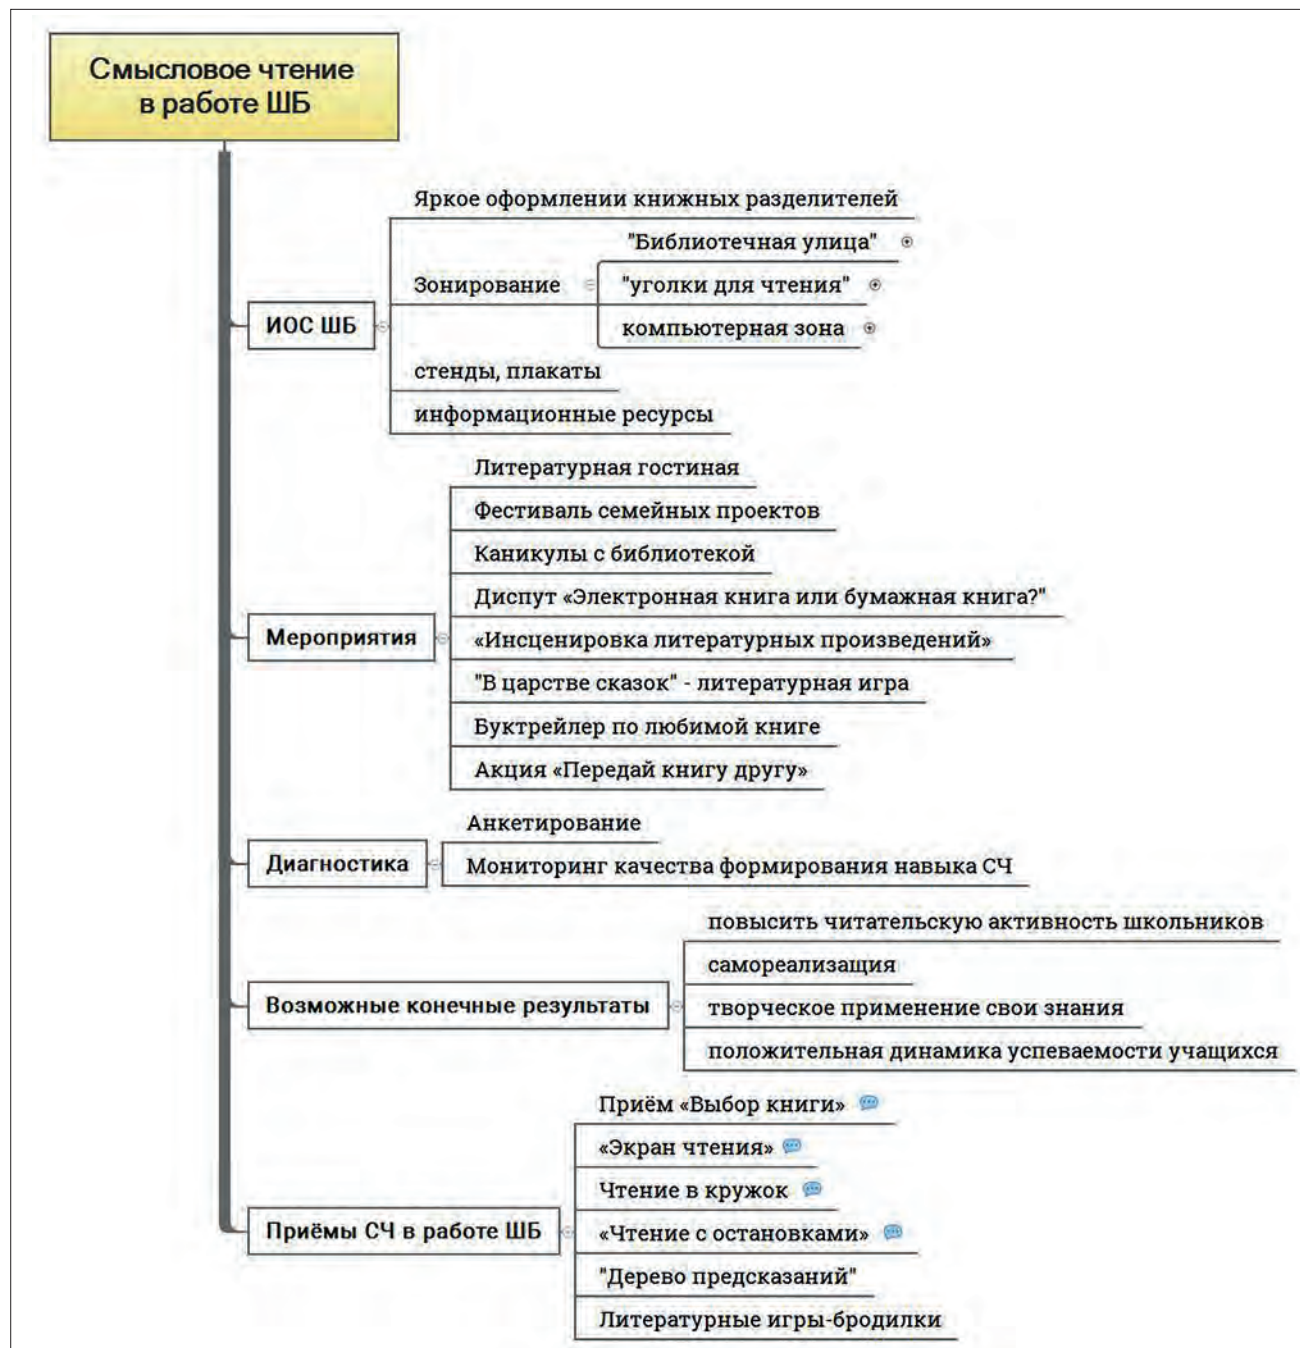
Смысловое чтение в работе ШБ

ИОС ШБ

Яркое оформлении книжных разделителей

Зонирование

"Библиотечная улица"

"уголки для чтения"

компьютерная зона

стенды, плакаты

информационные ресурсы

Мероприятия

Литературная гостиная

Фестиваль семейных проектов

Каникулы с библиотекой

Диспут «Электронная книга или бумажная книга?"

«Инсценировка литературных произведений»

"В царстве сказок" - литературная игра

Буктрейлер по любимой книге

Акция «Передай книгу другу»

Диагностика

Анкетирование

Мониторинг качества формирования навыка СЧ

Возможные конечные результаты

повысить читательскую активность школьников

самореализация

творческое применение свои знания

положительная динамика успеваемости учащихся

Приёмы СЧ в работе ШБ

Приём «Выбор книги»

«Экран чтения»

Чтение в кружок

«Чтение с остановками»

"Дерево предсказаний"

Литературные игры-бродилки